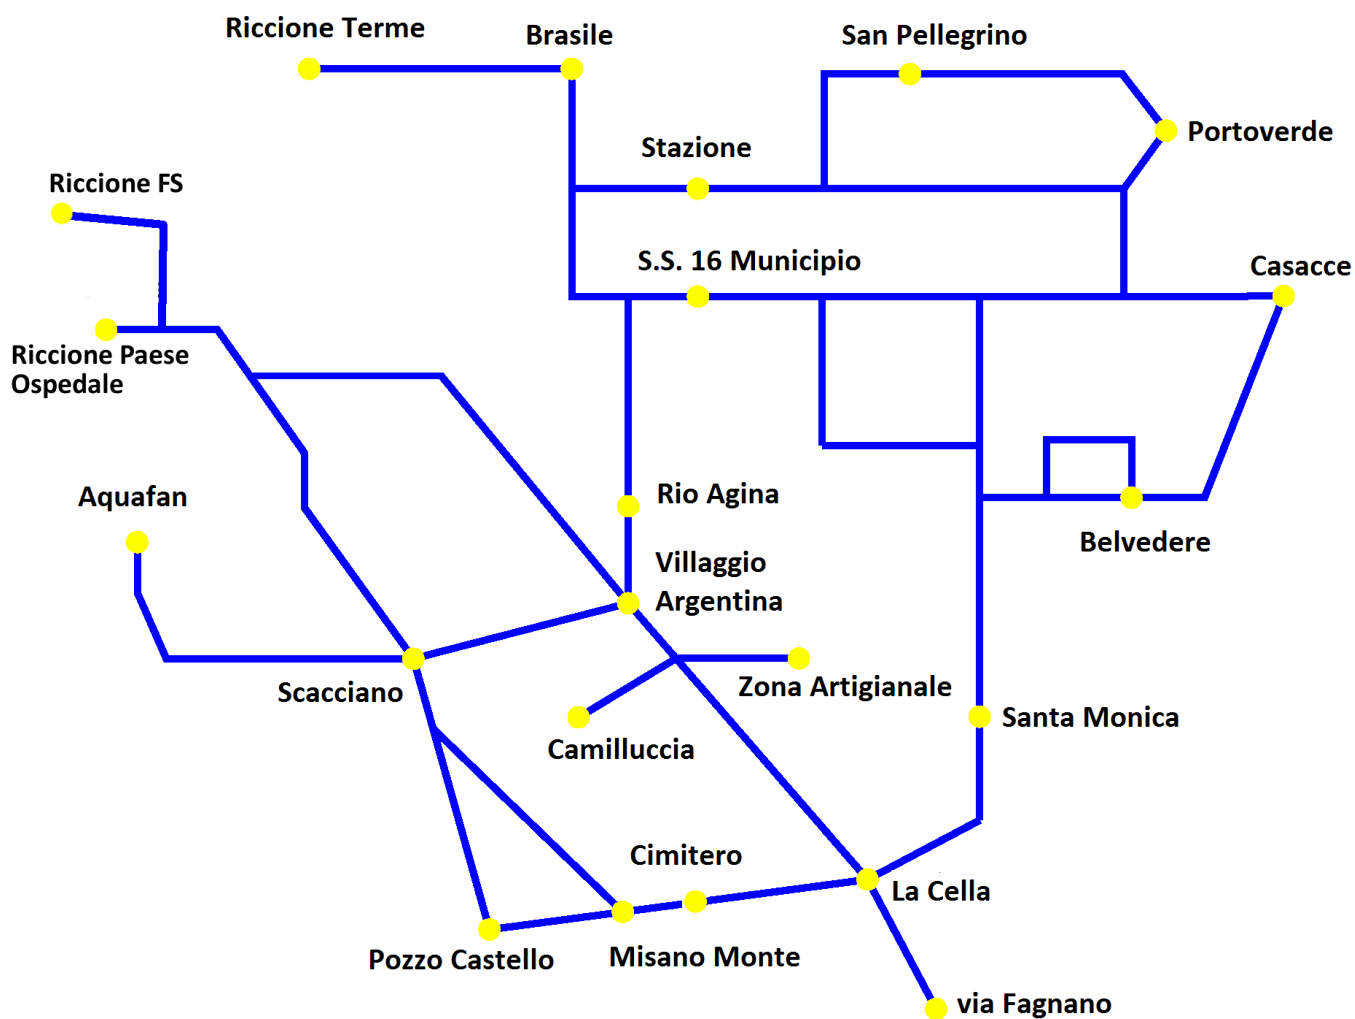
Riccione Terme
Brasile
San Pellegrino
Portoverde
Stazione
Riccione FS
S.S. 16 Municipio
Casacce
Riccione Paese
Ospedale
Aquafan
Rio Agina
Belvedere
Villaggio
Argentina
Scacciano
Zona Artigianale
Santa Monica
Camilluccia
Cimitero
La Cella
Pozzo Castello
Misano Monte
via Fagnano